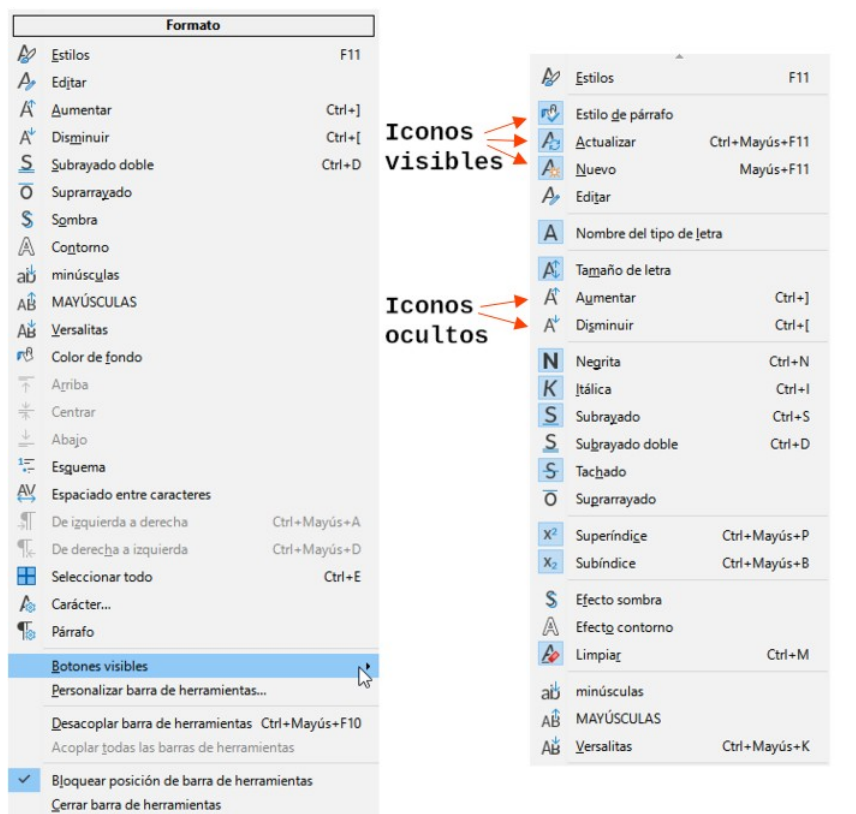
Formato

Estilos F11
Editar
Aumentar Ctrl+]
Disminuir Ctrl+[
Subrayado doble Ctrl+D
Suprarrayado
Sombra
Contorno
minúsculas
MAYÚSCULAS
Versalitas
Color de fondo
Arriba
Centrar
Abajo
Esquema
Espaciado entre caracteres
De izquierda a derecha Ctrl+Mayús+A
De derecha a izquierda Ctrl+Mayús+D
Seleccionar todo Ctrl+E
Carácter...
Párrafo
Botones visibles
Personalizar barra de herramientas...
Desacoplar barra de herramientas Ctrl+Mayús+F10
Acoplar todas las barras de herramientas
Bloquear posición de barra de herramientas
Cerrar barra de herramientas

Iconos visibles

Iconos ocultos

Estilos F11
Estilo de párrafo
Actualizar Ctrl+Mayús+F11
Nuevo Mayús+F11
Editar
Nombre del tipo de letra
Tamaño de letra
Aumentar Ctrl+]
Disminuir Ctrl+[
Negrita Ctrl+N
Itálica Ctrl+I
Subrayado Ctrl+S
Subrayado doble Ctrl+D
Tachado
Suprarrayado
Superíndice Ctrl+Mayús+P
Subíndice Ctrl+Mayús+B
Efecto sombra
Efecto contorno
Limpiar Ctrl+M
minúsculas
MAYÚSCULAS
Versalitas Ctrl+Mayús+K